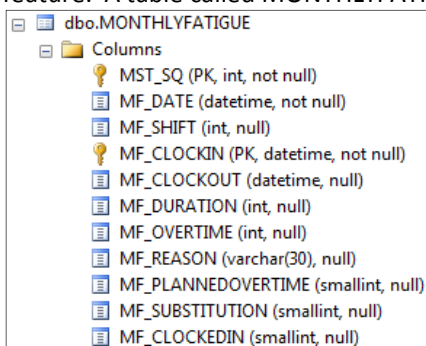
feature. A table called MONTHLYFAT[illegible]

dbo.MONTHLYFATIGUE
Columns
MST_SQ (PK, int, not null)
MF_DATE (datetime, not null)
MF_SHIFT (int, null)
MF_CLOCKIN (PK, datetime, not null)
MF_CLOCKOUT (datetime, null)
MF_DURATION (int, null)
MF_OVERTIME (int, null)
MF_REASON (varchar(30), null)
MF_PLANNEDOVERTIME (smallint, null)
MF_SUBSTITUTION (smallint, null)
MF_CLOCKEDIN (smallint, null)